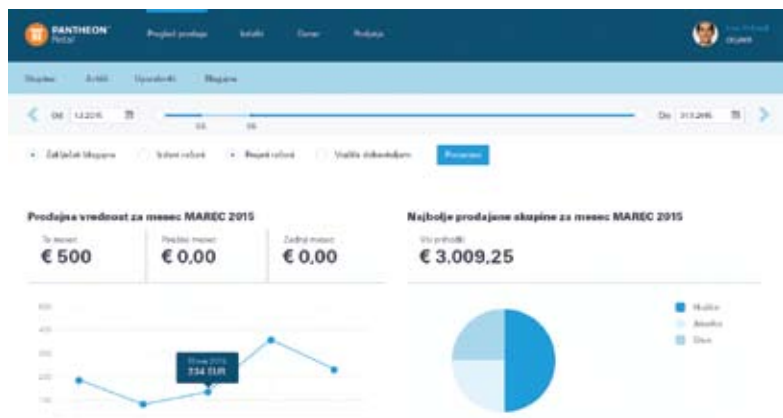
PANTHEON Retail

Pregled prodaje Izdelki Cene Prodaja

Skupine Artikli Uporabniki Blagajne

Od 1.3.2015 Do 31.3.2015

Zaključek blagajne Izdani računi Prejeti računi Vračila dobaviteljem Preračun

Prodajna vrednost za mesec MAREC 2015

Ta mesec
€ 500

Prejšnji mesec
€ 0,00

Zadnji mesec
€ 0,00

Najbolje prodajane skupine za mesec MAREC 2015

Vsi prihodki
€ 3.009,25

Hrana
Alkohol
Drugo